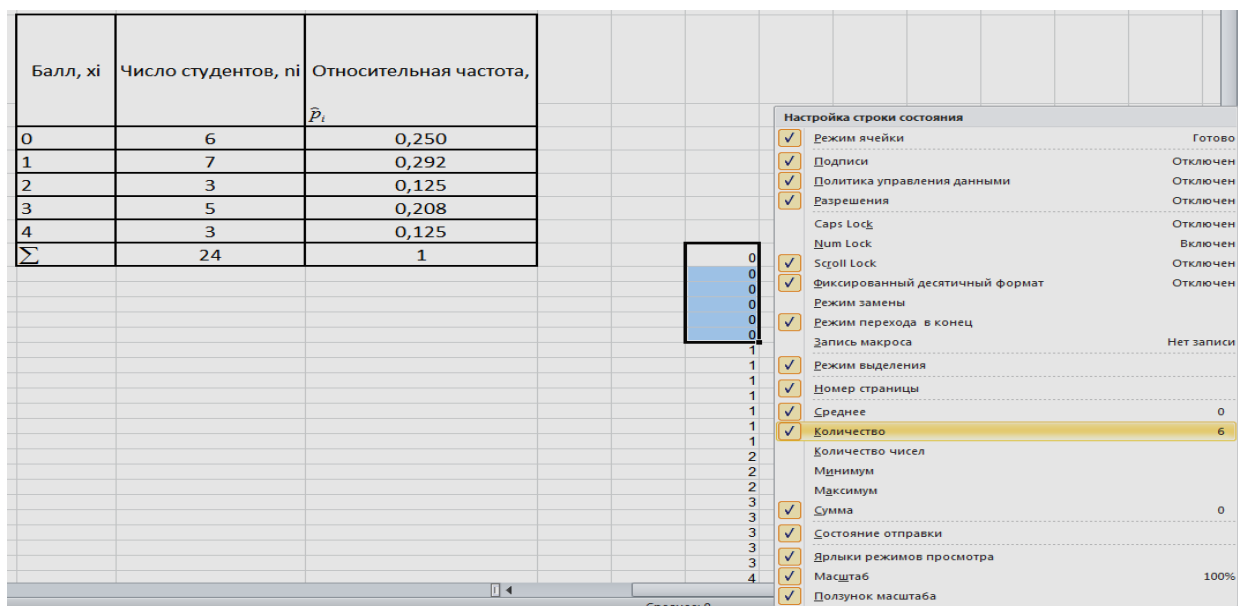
| Балл, xi | Число студентов, ni | Относительная частота, $\hat{p}_i$ |
|---|---|---|
| 0 | 6 | 0,250 |
| 1 | 7 | 0,292 |
| 2 | 3 | 0,125 |
| 3 | 5 | 0,208 |
| 4 | 3 | 0,125 |
| $\sum$ | 24 | 1 |

0
0
0
0
0
0
1
1
1
1
1
1
1
2
2
2
3
3
3
3
3
4

Настройка строки состояния
Режим ячейки Готово
Подписи Отключен
Политика управления данными Отключен
Разрешения Отключен
Caps Lock Отключен
Num Lock Включен
Scroll Lock Отключен
Фиксированный десятичный формат Отключен
Режим замены
Режим перехода в конец
Запись макроса Нет записи
Режим выделения
Номер страницы
Среднее 0
Количество 6
Количество чисел
Минимум
Максимум
Сумма 0
Состояние отправки
Ярлыки режимов просмотра
Масштаб 100%
Ползунок масштаба